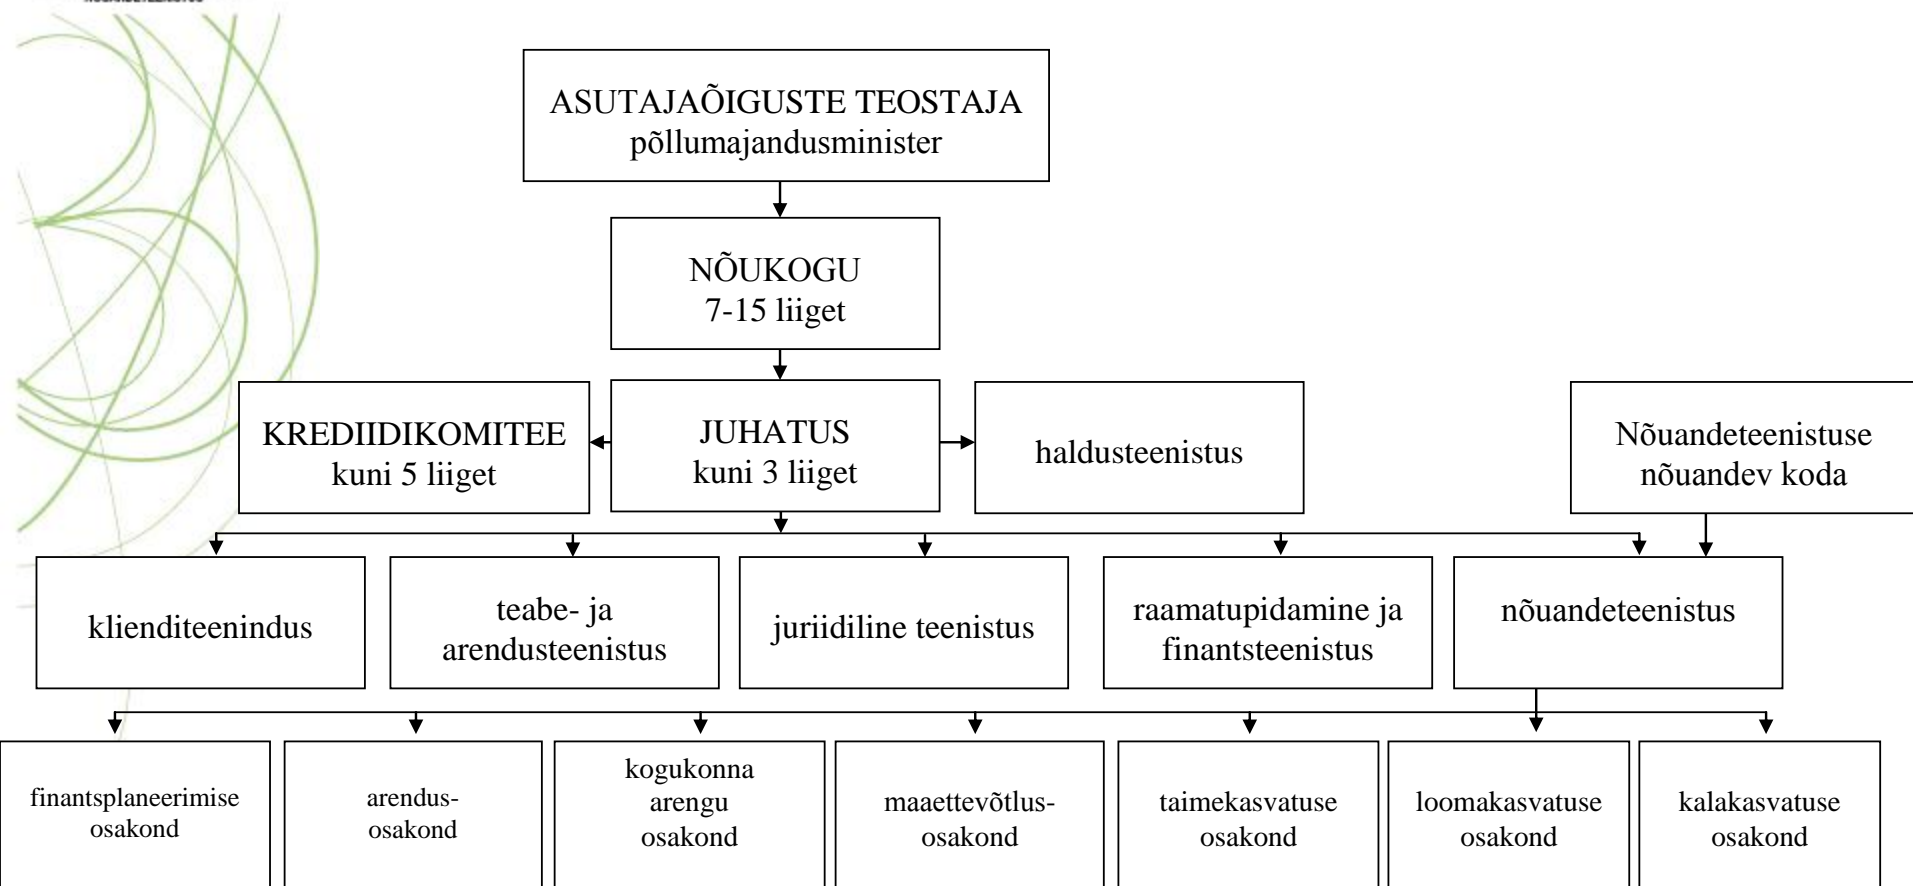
ASUTAJAÕIGUSTE TEOSTAJA
põllumajandusminister

NÕUKOGU
7-15 liiget

KREDIIDIKOMITEE
kuni 5 liiget

JUHATUS
kuni 3 liiget

haldusteenistus

Nõuandeteenistuse
nõuandev koda

klienditeenindus

teabe- ja
arendusteenistus

juriidiline teenistus

raamatupidamine ja
finantsteenistus

nõuandeteenistus

finantsplaneerimise
osakond

arendus-
osakond

kogukonna
arengu
osakond

maaettevõtlus-
osakond

taimekasvatuse
osakond

loomakasvatuse
osakond

kalakasvatuse
osakond